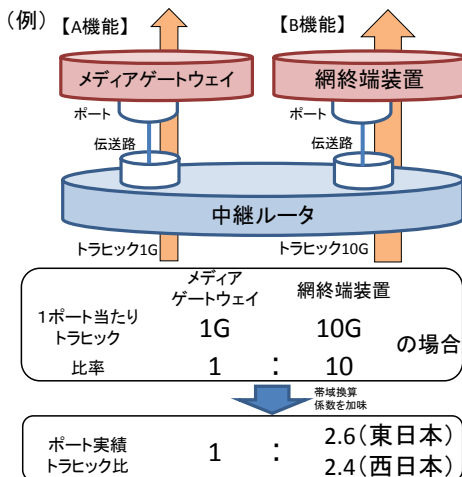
（例）【A機能】 【B機能】

メディアゲートウェイ

網終端装置

ポート

ポート

伝送路

伝送路

中継ルータ

トラヒック1G

トラヒック10G

| | メディアゲートウェイ | | 網終端装置 |
|---|---|---|---|
| 1ポート当たりトラヒック | 1G | | 10G |
| 比率 | 1 | ： | 10 |

の場合

帯域換算係数を加味

| | | | |
|---|---|---|---|
| ポート実績トラヒック比 | 1 | ： | 2.6（東日本） 2.4（西日本） |